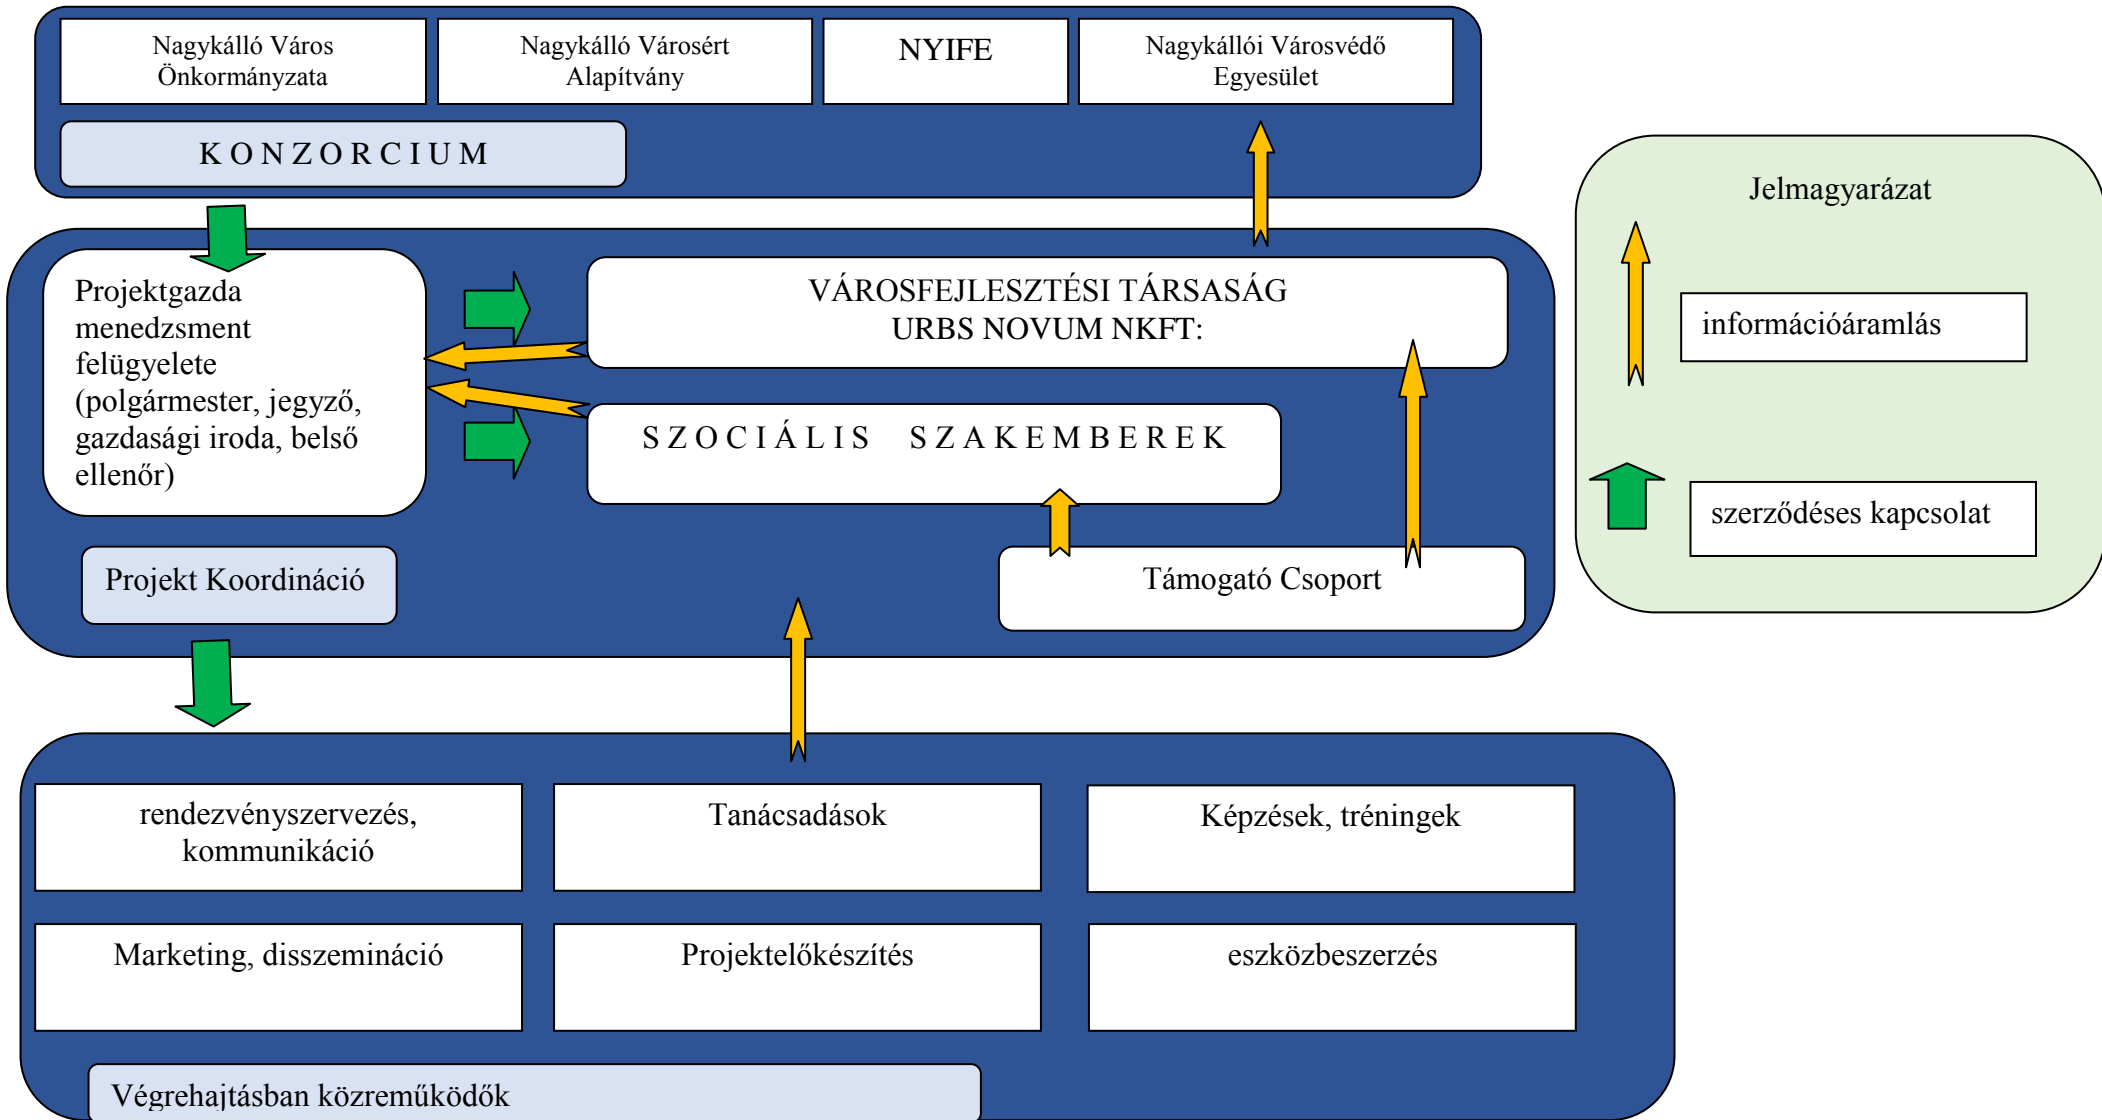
Nagykálló Város Önkormányzata

Nagykálló Városért Alapítvány

NYIFE

Nagykállói Városvédő Egyesület

K O N Z O R C I U M

Jelmagyarázat

információáramlás

szerződéses kapcsolat

Projektgazda menedzsment felügyelete (polgármester, jegyző, gazdasági iroda, belső ellenőr)

VÁROSFEJLESZTÉSI TÁRSASÁG URBS NOVUM NKFT:

S Z O C I Á L I S   S Z A K E M B E R E K

Projekt Koordináció

Támogató Csoport

rendezvényszervezés, kommunikáció

Tanácsadások

Képzések, tréningek

Marketing, disszemináció

Projektelőkészítés

eszközbeszerzés

Végrehajtásban közreműködők